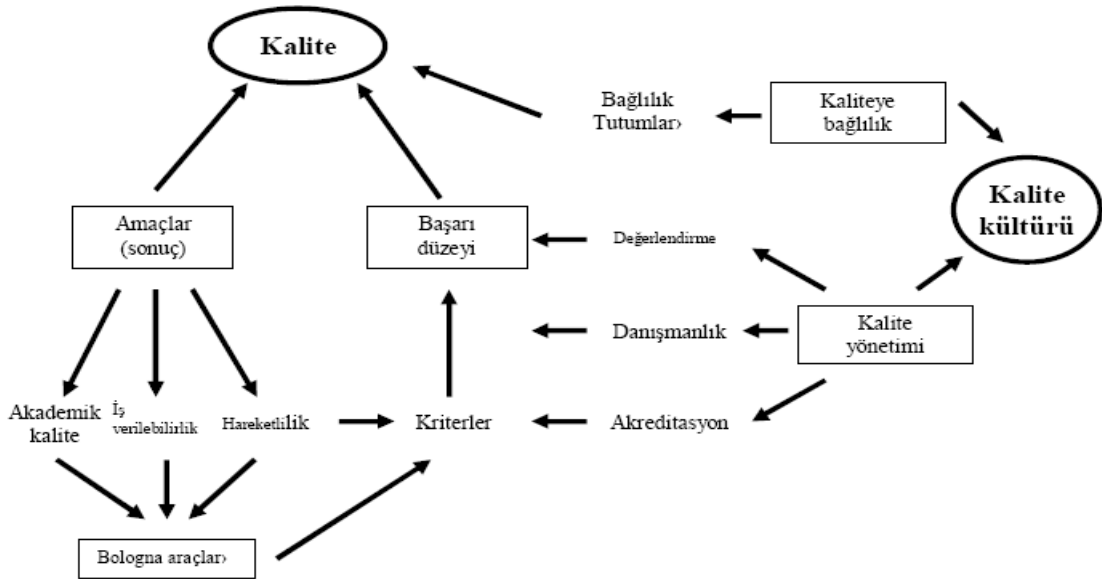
Kalite

Bağlılık Tutumları

Kaliteye bağlılık

Kalite kültürü

Amaçlar (sonuç)

Başarı düzeyi

Değerlendirme

Danışmanlık

Kalite yönetimi

Akademik kalite

İş verilebilirlik

Hareketlilik

Kriterler

Akreditasyon

Bologna araçları